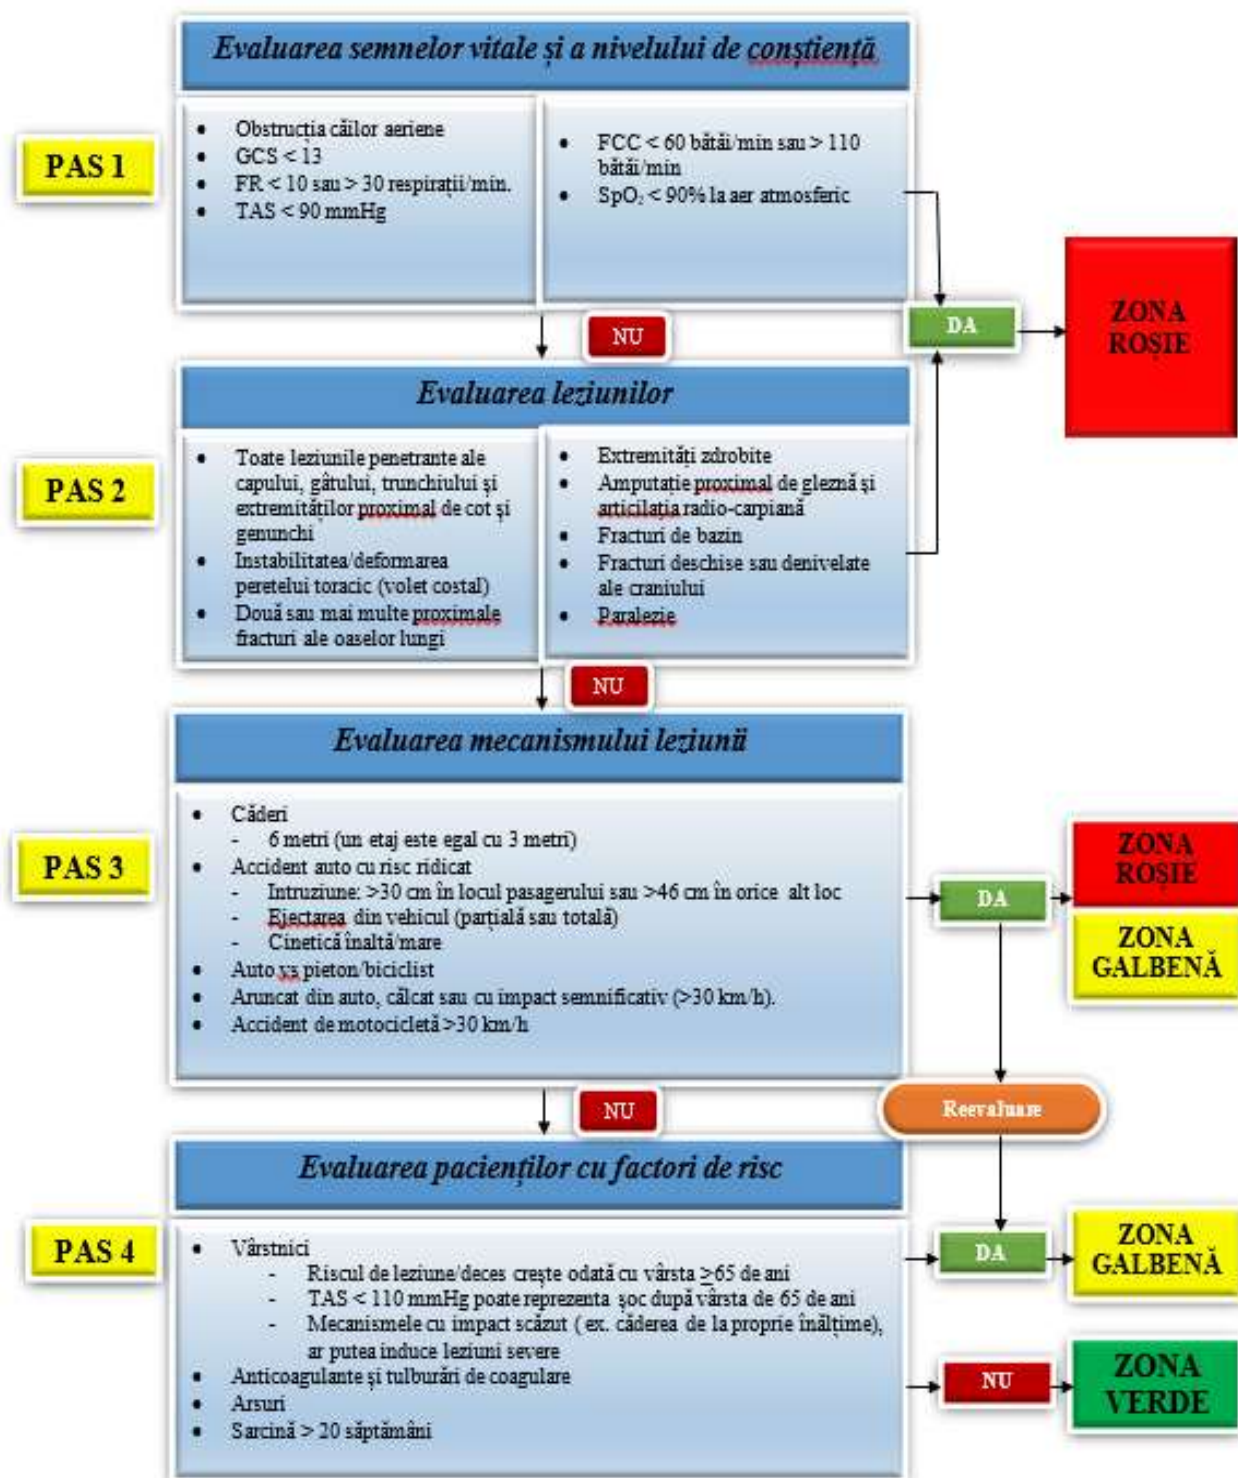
Evaluarea semnelor vitale și a nivelului de conștiență

PAS 1

- Obstrucția căilor aeriene
- GCS < 13
- FR < 10 sau > 30 respirații/min.
- TAS < 90 mmHg

- FCC < 60 bătăi/min sau > 110 bătăi/min
- SpO₂ < 90% la aer atmosferic

DA

ZONA ROȘIE

NU

Evaluarea leziunilor

PAS 2

- Toate leziunile penetrante ale capului, gâtului, trunchiului și extremităților proximal de cot și genunchi
- Instabilitatea/deformarea peretelui toracic (volet costal)
- Două sau mai multe proximale fracturi ale oaselor lungi

- Extremități zdrobite
- Amputație proximal de gleznă și articulația radio-carpiană
- Fracturi de bazin
- Fracturi deschise sau denivelate ale craniului
- Paralezie

NU

Evaluarea mecanismului leziunii

PAS 3

- Căderi
 - 6 metri (un etaj este egal cu 3 metri)
- Accident auto cu risc ridicat
 - Intruziune: >30 cm în locul pasagerului sau >46 cm în orice alt loc
 - Ejectarea din vehicul (parțială sau totală)
 - Cinetică înaltă/mare
- Auto vs pieton/biciclist
- Aruncat din auto, călcat sau cu impact semnificativ (>30 km/h).
- Accident de motocicletă >30 km/h

DA

ZONA ROȘIE

ZONA GALBENĂ

NU

Reevaluare

Evaluarea pacienților cu factori de risc

PAS 4

- Vârstnici
 - Riscul de leziune/deces crește odată cu vârsta ≥65 de ani
 - TAS < 110 mmHg poate reprezenta șoc după vârsta de 65 de ani
 - Mecanismele cu impact scăzut ( ex. căderea de la proprie înălțime), ar putea induce leziuni severe
- Anticoagulante și tulburări de coagulare
- Arsuri
- Sarcină > 20 săptămâni

DA

ZONA GALBENĂ

NU

ZONA VERDE